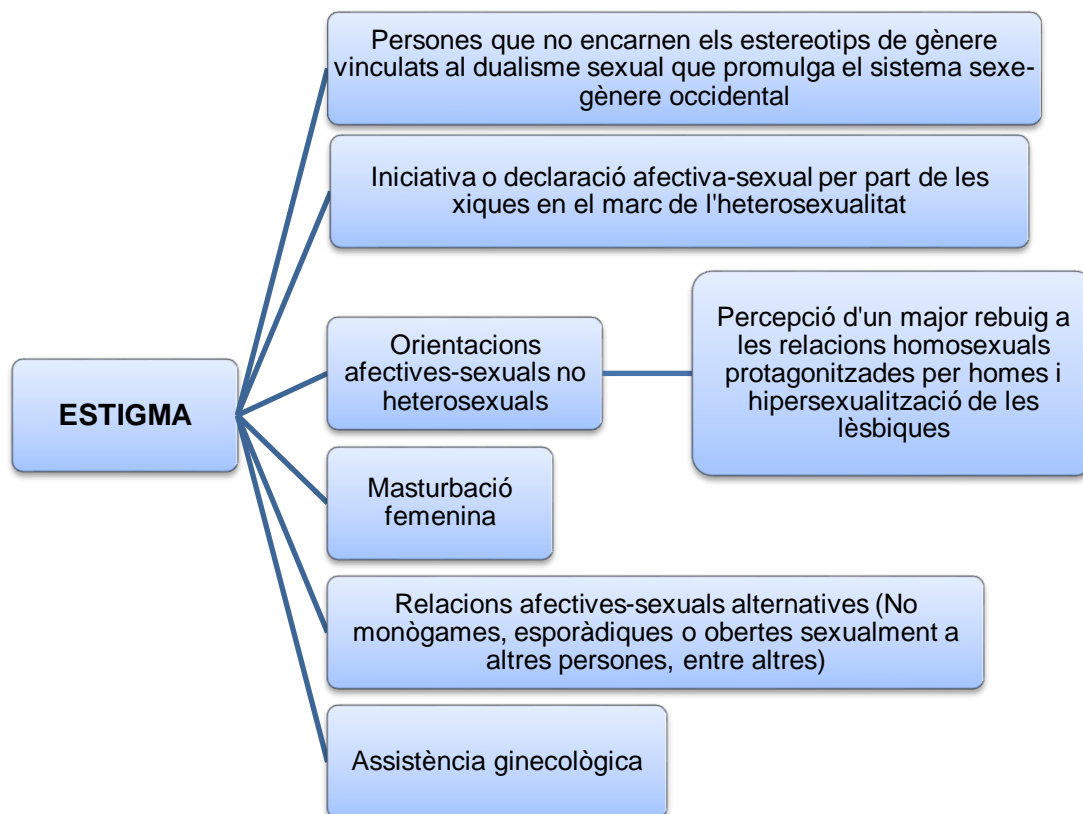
ESTIGMA

Persones que no encarnen els estereotips de gènere vinculats al dualisme sexual que promulga el sistema sexe-gènere occidental

Iniciativa o declaració afectiva-sexual per part de les xiques en el marc de l'heterosexualitat

Orientacions afectives-sexuals no heterosexuals

Percepció d'un major rebuig a les relacions homosexuals protagonitzades per homes i hipersexualització de les lèsbiques

Masturbació femenina

Relacions afectives-sexuals alternatives (No monògames, esporàdiques o obertes sexualment a altres persones, entre altres)

Assistència ginecològica